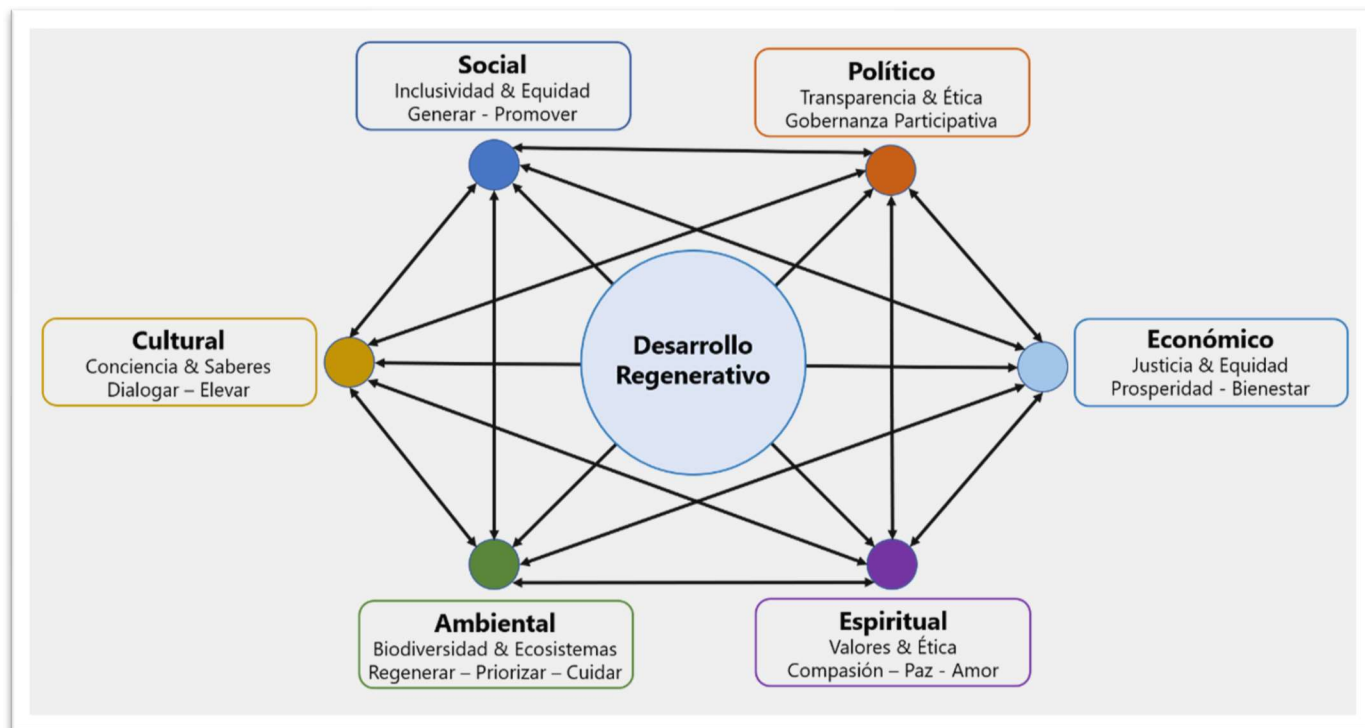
Social
Inclusividad & Equidad
Generar - Promover

Político
Transparencia & Ética
Gobernanza Participativa

Cultural
Conciencia & Saberes
Dialogar – Elevar

Desarrollo Regenerativo

Económico
Justicia & Equidad
Prosperidad - Bienestar

Ambiental
Biodiversidad & Ecosistemas
Regenerar – Priorizar – Cuidar

Espiritual
Valores & Ética
Compasión – Paz - Amor